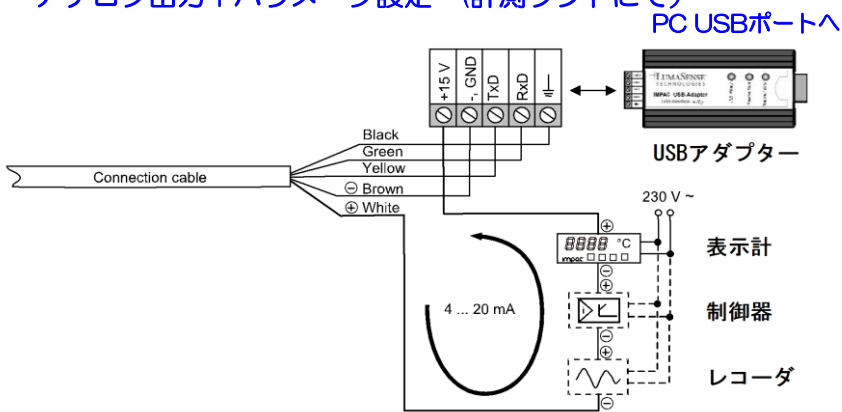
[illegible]

PC USBポートへ

+15 V
-, GND
TxD
RxD

LUMASENSE TECHNOLOGIES
IMPAC USB-Adapter

USBアダプター

Black
Green
Yellow
⊖ Brown
⊕ White

Connection cable

230 V ~

8888 °C
impac

表示計

4 ... 20 mA

制御器

レコーダ